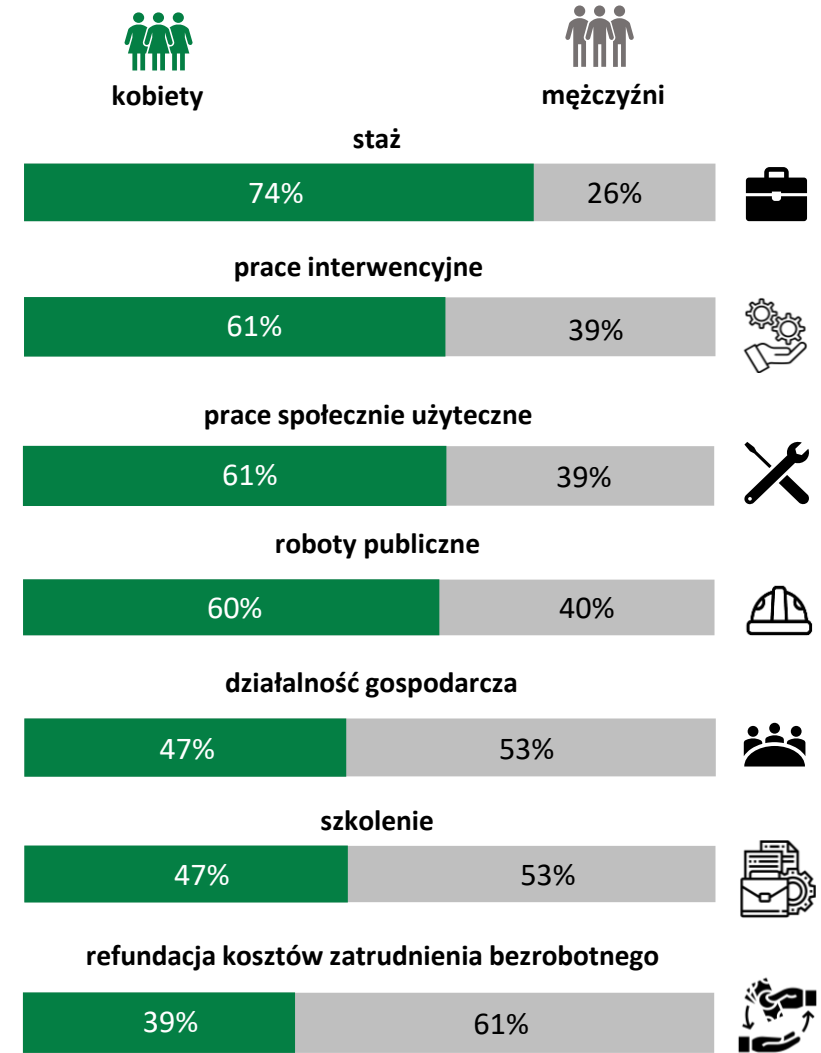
kobiety

mężczyźni

staż

74%

26%

prace interwencyjne

61%

39%

prace społecznie użyteczne

61%

39%

roboty publiczne

60%

40%

działalność gospodarcza

47%

53%

szkolenie

47%

53%

refundacja kosztów zatrudnienia bezrobotnego

39%

61%